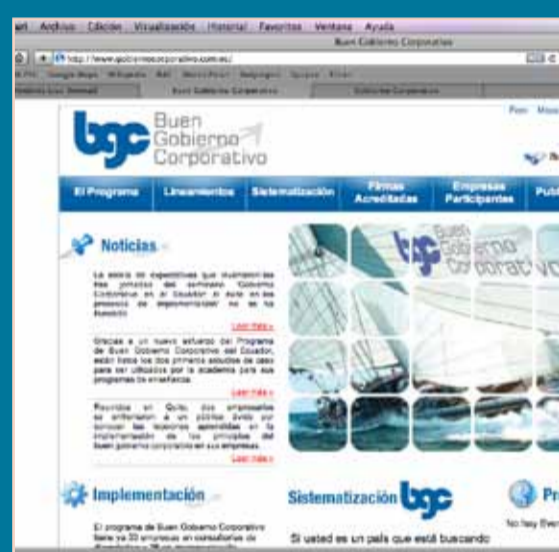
ari Archivo Edición Visualización Historial Favoritos Ventana Ayuda

Buen Gobierno Corporativo

http://www.gobiernocorporativo.com.ec/

bgc Buen Gobierno Corporativo

El Programa | Lineamientos | Sistematización | Firmas Acreditadas | Empresas Participantes | Publ

Noticias

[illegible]

Leer más »

Gracias a un nuevo esfuerzo del Programa de Buen Gobierno Corporativo del Ecuador, están listos los dos primeros estudios de caso para ser utilizados por la academia para sus programas de enseñanza.

Leer más »

Reunidos en Quito, dos empresarios se enfrentaron a un público ávido por conocer las lecciones aprendidas en la implementación de los principios del buen gobierno corporativo en sus empresas.

Leer más »

Buen Gobierno Corporativo

Implementación

El programa de Buen Gobierno Corporativo tiene ya 33 empresas en consultorías de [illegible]

Sistematización bgc

Si usted es un país que está buscando

Pr

No hay Even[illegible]